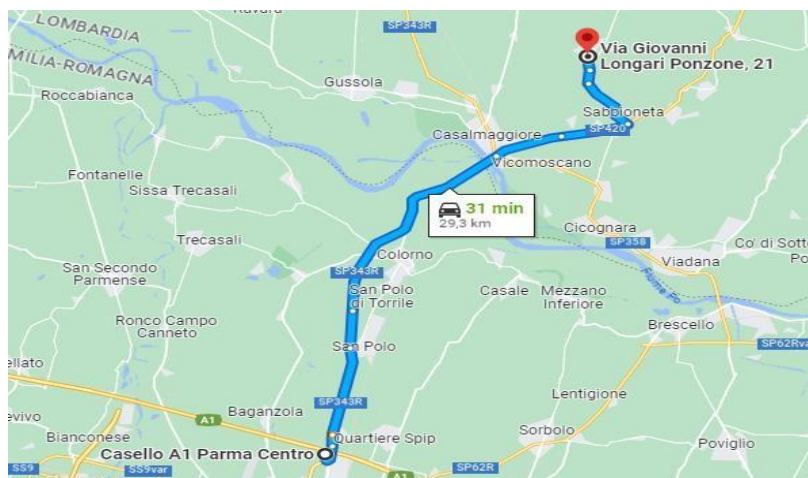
Ravara
LOMBARDIA
MILIA-ROMAGNA
SP343R
Via Giovanni Longari Ponzone, 21
Gussola
Roccabianca
Sabbioneta
Casalmaggiore
SP420
Vicomoscano
Fontanelle
Sissa Trecasali
31 min
29,3 km
Cicognara
SP358
Trecasali
Co' di Sotto
Po
Viadana
Colorno
SP343R
San Secondo Parmense
San Polo di Torrile
Casale
Mezzano Inferiore
Fiume Po
Ronco Campo Canneto
Brescello
San Polo
SP62Rva
ellato
SP343R
Lentigione
evivo
Baganzola
A1
Bianconese
Quartiere Spip
Sorbolo
Poviglio
Casello A1 Parma Centro
SS9
SS9var
A1
SP62R